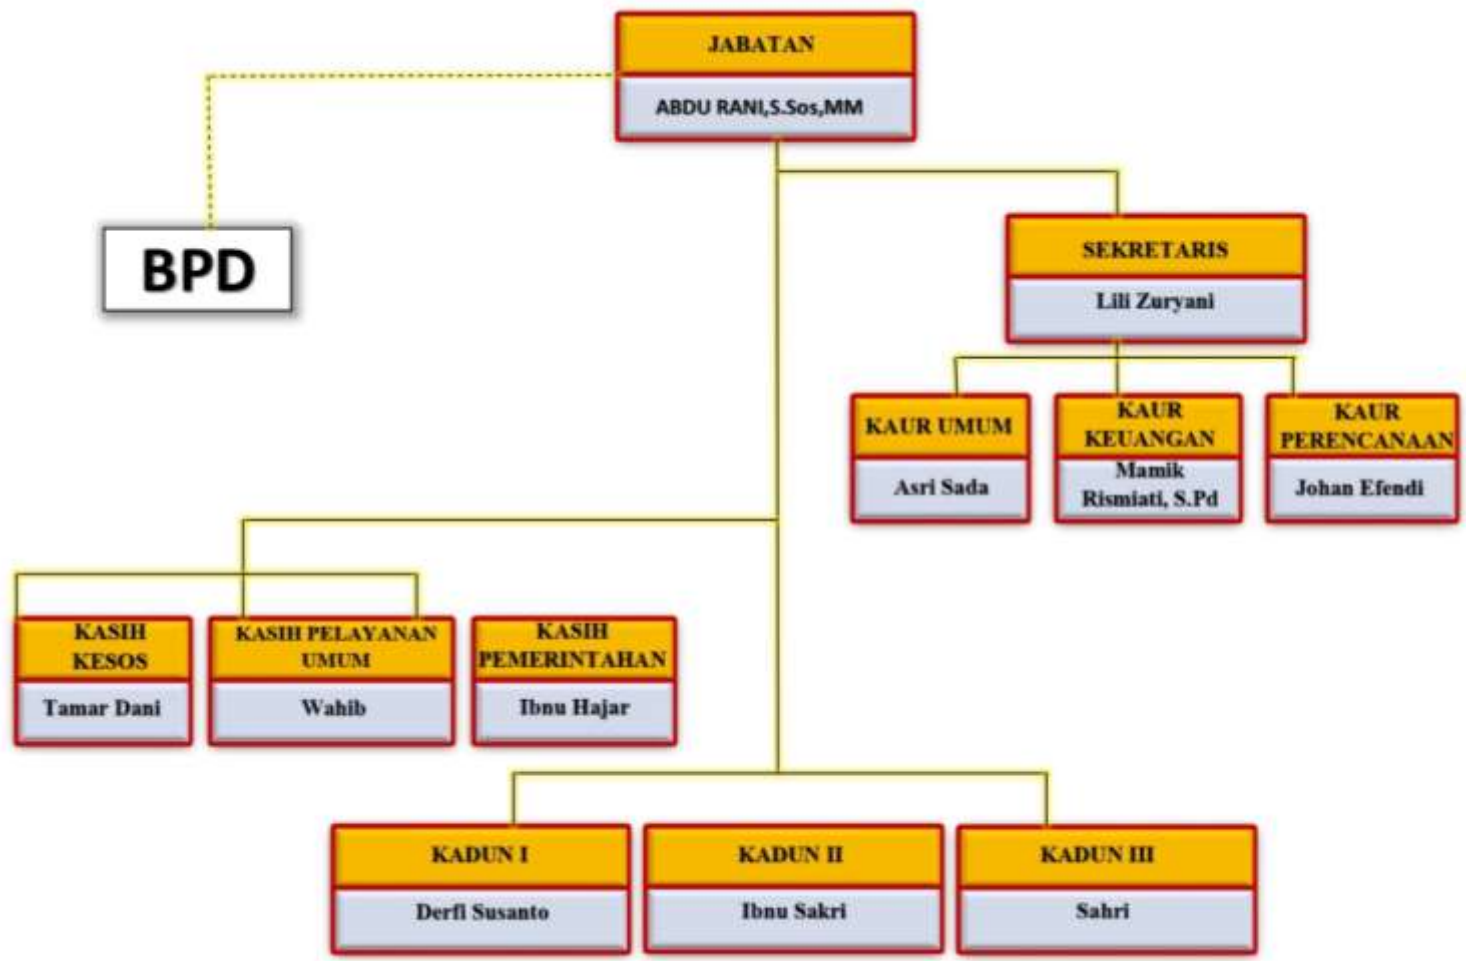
JABATAN
ABDU RANI,S.Sos,MM

BPD

SEKRETARIS
Lili Zuryani

KAUR UMUM
Asri Sada

KAUR KEUANGAN
Mamik Rismiati, S.Pd

KAUR PERENCANAAN
Johan Efendi

KASIH KESOS
Tamar Dani

KASIH PELAYANAN UMUM
Wahib

KASIH PEMERINTAHAN
Ibnu Hajar

KADUN I
Derfi Susanto

KADUN II
Ibnu Sakri

KADUN III
Sahri